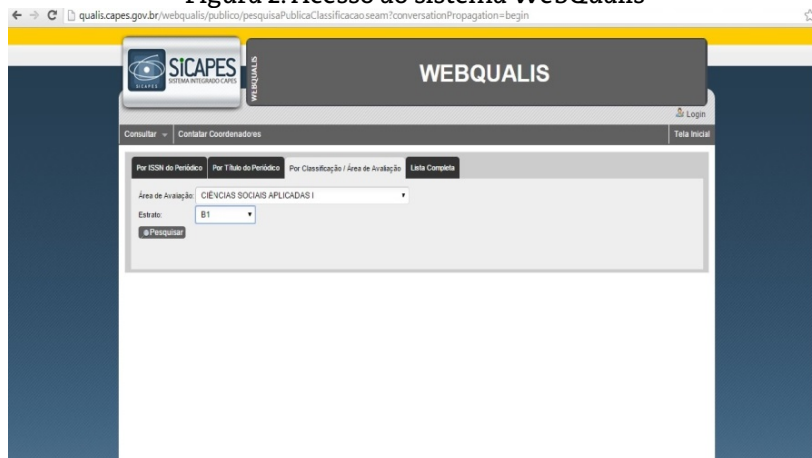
Figura 2. Acesso ao sistema WebQualis

qualis.capes.gov.br/webqualis/publico/pesquisaPublicaClassificacao.seam?conversationPropagation=begin

SICAPES
SISTEMA INTEGRADO CAPES
SICAPES

WEBQUALIS

WEBQUALIS

Login

Consultar

Contatar Coordenadores

Tela Inicial

Por ISSN do Periódico

Por Título do Periódico

Por Classificação / Área de Avaliação

Lista Completa

Área de Avaliação: CIÊNCIAS SOCIAIS APLICADAS I

Estrato: B1

Pesquisar